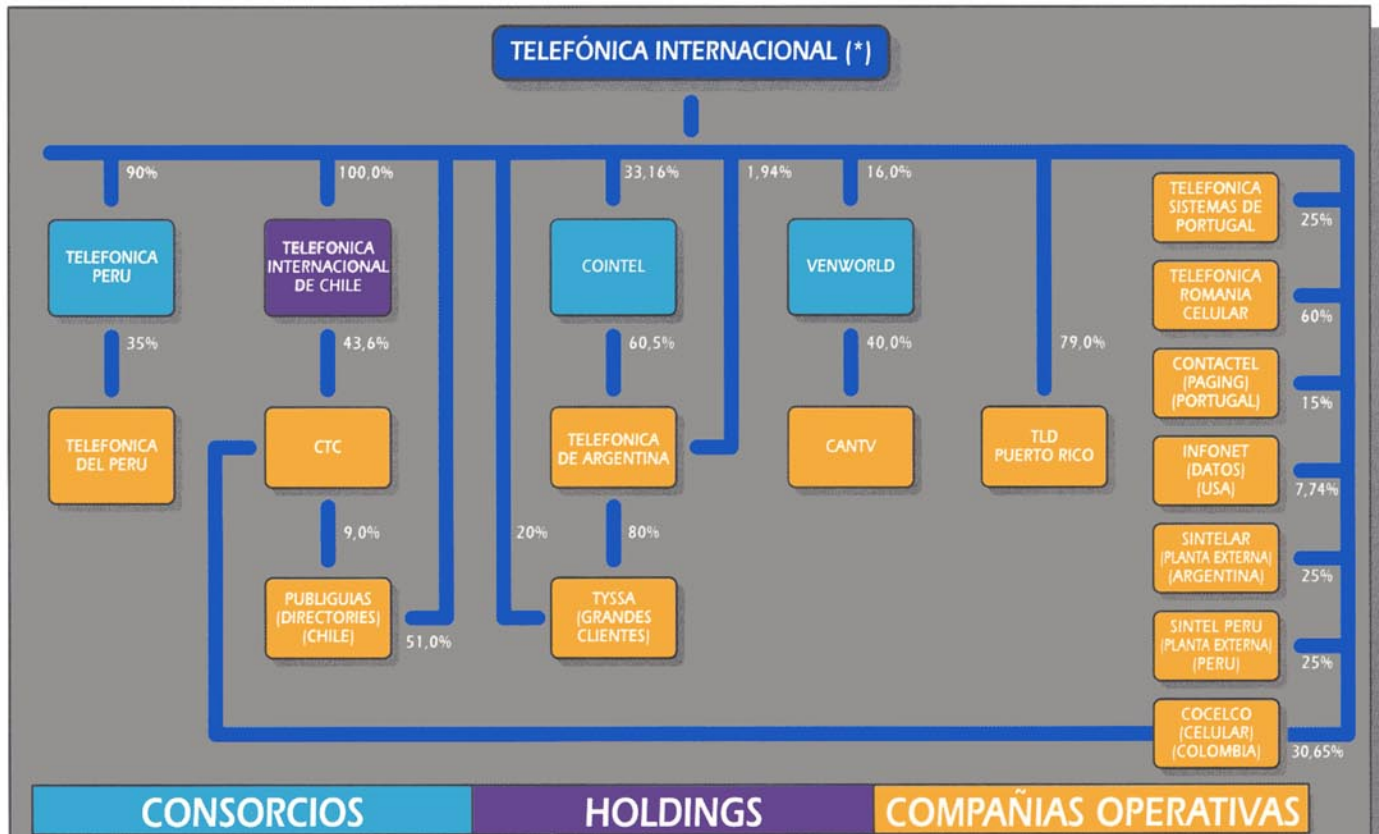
TELEFÓNICA INTERNACIONAL (*)

90%
TELEFONICA PERU
35%
TELEFONICA DEL PERU

100,0%
TELEFONICA INTERNACIONAL DE CHILE
43,6%
CTC
9,0%
PUBLIGUIAS (DIRECTORIES) (CHILE)
51,0%

20%

33,16%
COINTEL
60,5%
TELEFONICA DE ARGENTINA
80%
TYSSA (GRANDES CLIENTES)

1,94%

16,0%
VENWORLD
40,0%
CANTV

79,0%
TLD PUERTO RICO

TELEFONICA SISTEMAS DE PORTUGAL
25%
TELEFONICA ROMANIA CELULAR
60%
CONTACTEL (PAGING) (PORTUGAL)
15%
INFONET (DATOS) (USA)
7,74%
SINTELAR (PLANTA EXTERNA) (ARGENTINA)
25%
SINTEL PERU (PLANTA EXTERNA) (PERU)
25%
COCELCO (CELULAR) (COLOMBIA)
30,65%

CONSORCIOS
HOLDINGS
COMPAÑIAS OPERATIVAS